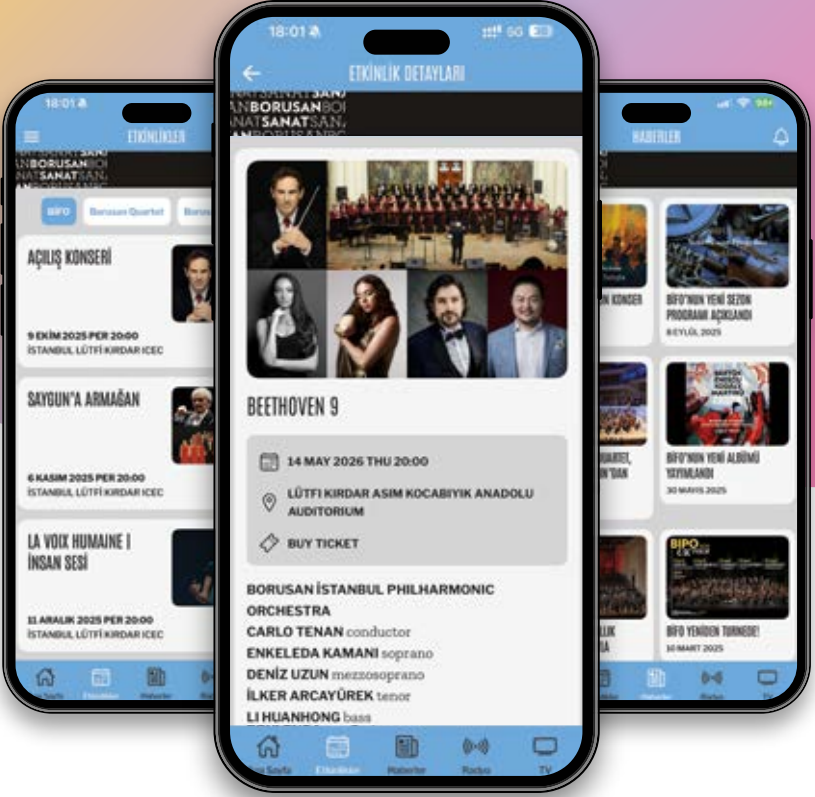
18:01

ETKİNLİKLER

BORUSAN SANAT

BİFO Borusan Quartet Borus

AÇILIŞ KONSERİ

9 EKİM 2025 PER 20:00
İSTANBUL LÜTFİ KIRDAR ICEC

SAYGUN'A ARMAĞAN

6 KASIM 2025 PER 20:00
İSTANBUL LÜTFİ KIRDAR ICEC

LA VOIX HUMAINE | İNSAN SESİ

11 ARALIK 2025 PER 20:00
İSTANBUL LÜTFİ KIRDAR ICEC

18:01

5G

ETKİNLİK DETAYLARI

BORUSAN SANAT

BEETHOVEN 9

14 MAY 2026 THU 20:00

LÜTFI KIRDAR ASIM KOCABIYIK ANADOLU AUDITORIUM

BUY TICKET

BORUSAN İSTANBUL PHILHARMONIC ORCHESTRA
CARLO TENAN conductor
ENKELEDA KAMANI soprano
DENİZ UZUN mezzosoprano
İLKER ARCAYÜREK tenor
LI HUANHONG bass

Ana Sayfa Etkinlikler Haberler Radyo TV

HABERLER

N KONSER

BİFO'NUN YENİ SEZON PROGRAMI AÇIKLANDI
8 EYLÜL 2025

UARTET, N'DAN

BİFO'NUN YENİ ALBÜMÜ YAYIMLANDI
30 MAYIS 2025

LIK

BIPO

BİFO YENİDEN TURNEDE!
10 MART 2025

Etkinlikler Haberler Radyo TV